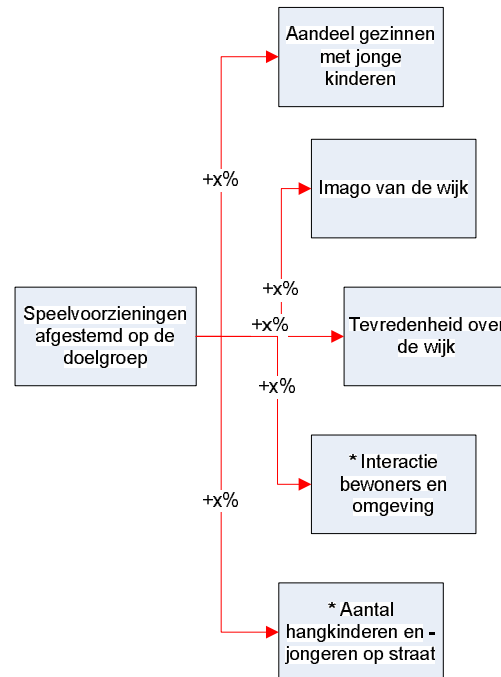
Aandeel gezinnen met jonge kinderen

+x%

Imago van de wijk

+x%

Speelvoorzieningen afgestemd op de doelgroep

+x%

Tevredenheid over de wijk

+x%

* Interactie bewoners en omgeving

+x%

* Aantal hangkinderen en -jongeren op straat